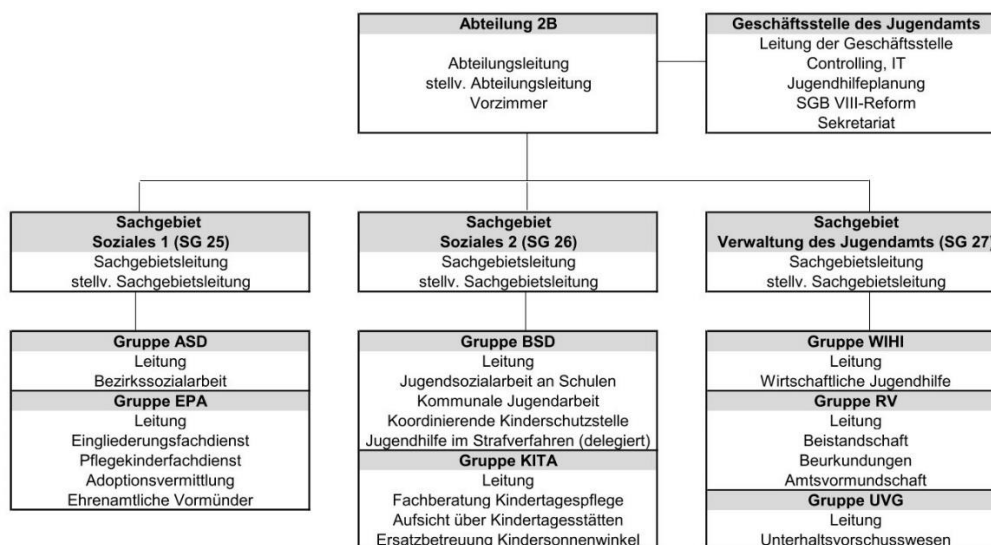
Abteilung 2B

Abteilungsleitung
stellv. Abteilungsleitung
Vorzimmer

Geschäftsstelle des Jugendamts

Leitung der Geschäftsstelle
Controlling, IT
Jugendhilfeplanung
SGB VIII-Reform
Sekretariat

Sachgebiet
Soziales 1 (SG 25)
Sachgebietsleitung
stellv. Sachgebietsleitung

Gruppe ASD
Leitung
Bezirkssozialarbeit

Gruppe EPA
Leitung
Eingliederungsfachdienst
Pflegekinderfachdienst
Adoptionsvermittlung
Ehrenamtliche Vormünder

Sachgebiet
Soziales 2 (SG 26)
Sachgebietsleitung
stellv. Sachgebietsleitung

Gruppe BSD
Leitung
Jugendsozialarbeit an Schulen
Kommunale Jugendarbeit
Koordinierende Kinderschutzstelle
Jugendhilfe im Strafverfahren (delegiert)

Gruppe KITA
Leitung
Fachberatung Kindertagespflege
Aufsicht über Kindertagesstätten
Ersatzbetreuung Kindersonnenwinkel

Sachgebiet
Verwaltung des Jugendamts (SG 27)
Sachgebietsleitung
stellv. Sachgebietsleitung

Gruppe WIHI
Leitung
Wirtschaftliche Jugendhilfe

Gruppe RV
Leitung
Beistandschaft
Beurkundungen
Amtsvormundschaft

Gruppe UVG
Leitung
Unterhaltsvorschusswesen